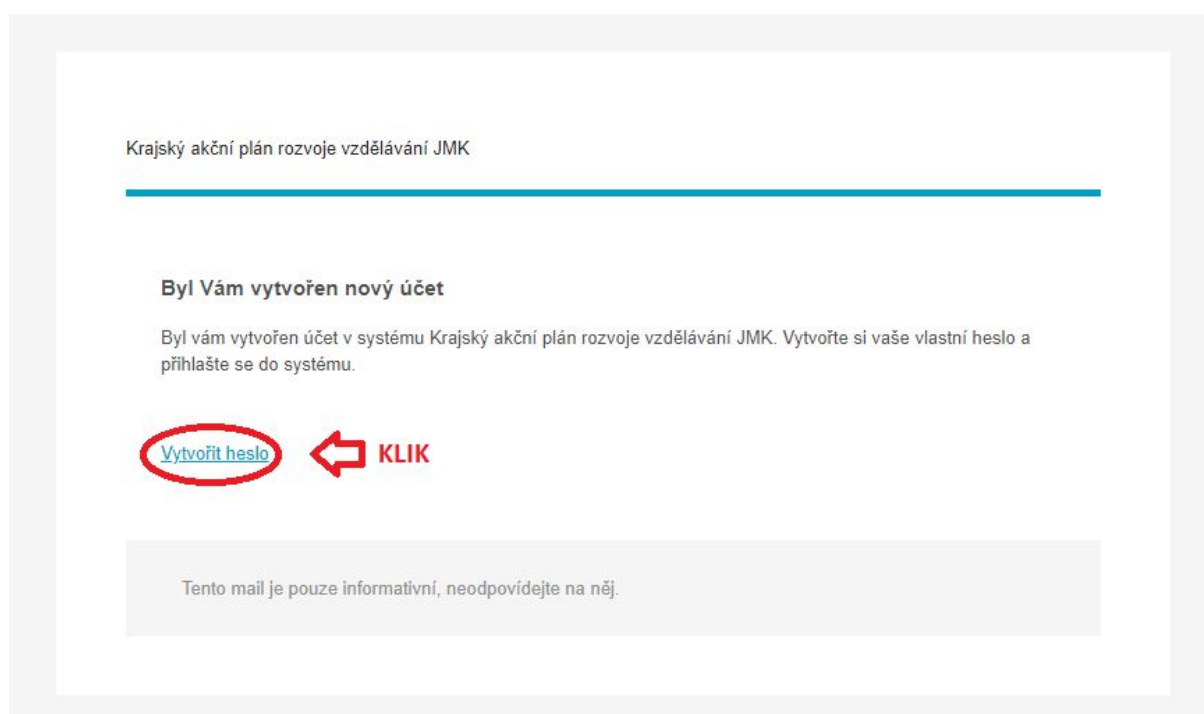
Krajský akční plán rozvoje vzdělávání JMK

Byl Vám vytvořen nový účet

Byl vám vytvořen účet v systému Krajský akční plán rozvoje vzdělávání JMK. Vytvořte si vaše vlastní heslo a přihlašte se do systému.

Vytvořit heslo

KLIK

Tento mail je pouze informativní, neodpovídejte na něj.